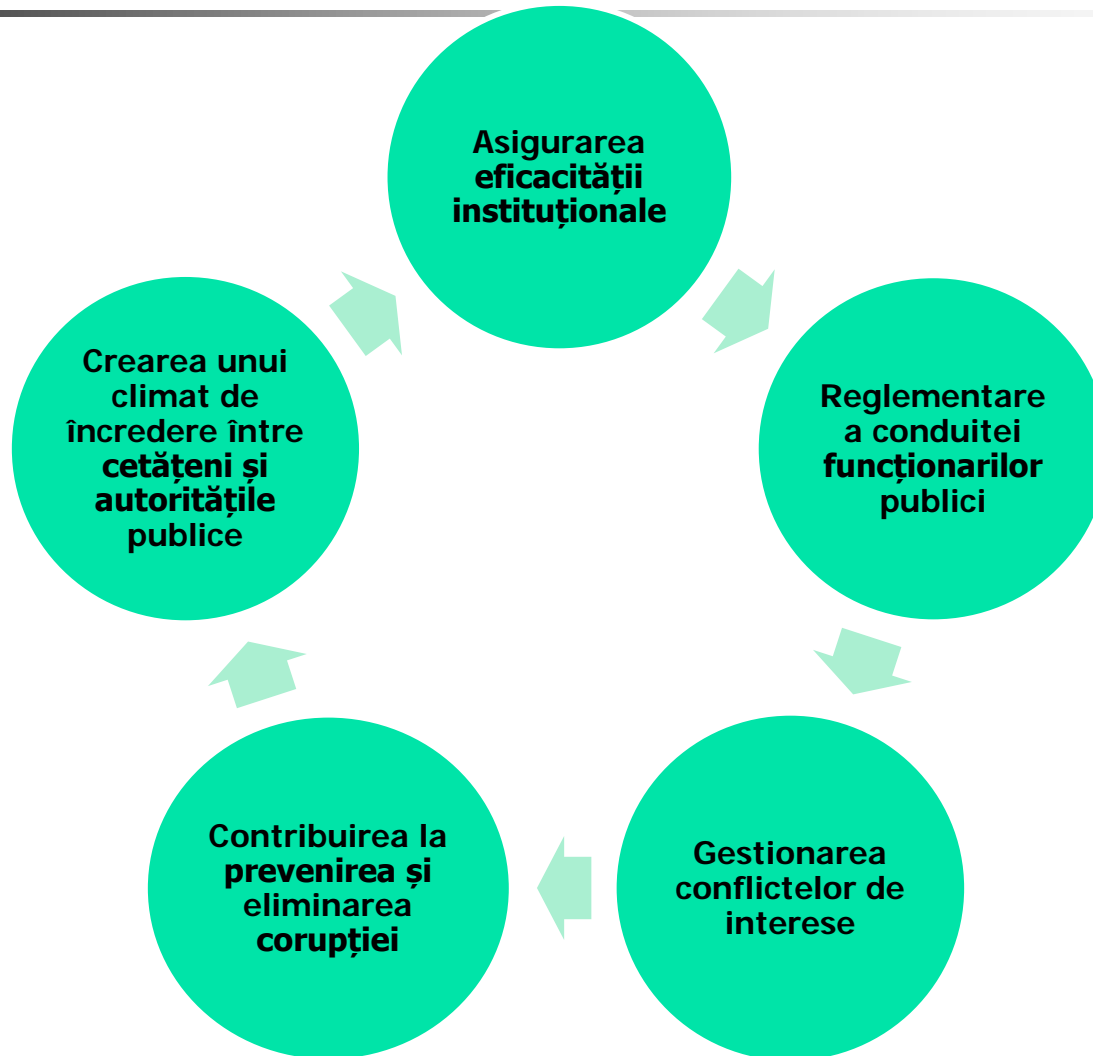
Asigurarea eficacității instituționale

Reglementare a conduitei funcționarilor publici

Gestionarea conflictelor de interese

Contribuirea la prevenirea și eliminarea corupției

Crearea unui climat de încredere între cetățeni și autoritățile publice